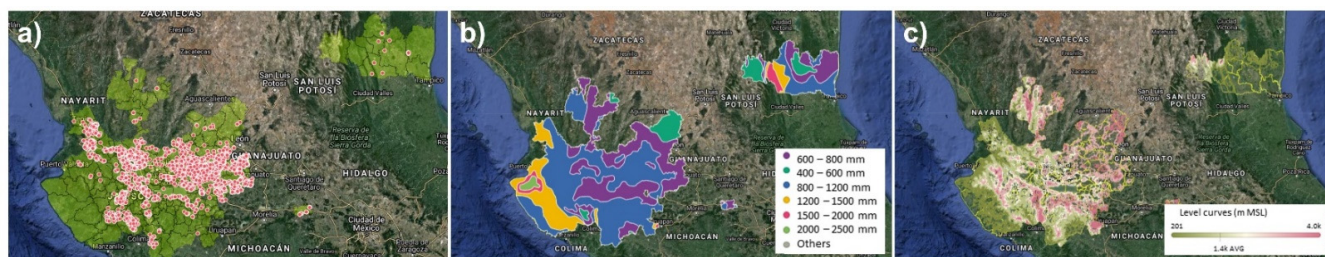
a)

ZACATECAS

Fresnillo

Zacatecas

NAYARIT

Aguascalientes

San Luis Potosí

SAN LUIS POTOSÍ

Ciudad Valles

León

GUANAJUATO

Reserva de la Biosfera Sierra Gorda

Santiago de Querétaro

HIDALGO

Morelia

Uruapan

Ciudad de México

MICHOACÁN

Colima

Manzanillo

b)

ZACATECAS

NAYARIT

SAN LUIS POTOSÍ

GUANAJUATO

HIDALGO

COLIMA

MICHOACÁN

600 – 800 mm
400 – 600 mm
800 – 1200 mm
1200 – 1500 mm
1500 – 2000 mm
2000 – 2500 mm
Others

c)

ZACATECAS

NAYARIT

SAN LUIS POTOSÍ

GUANAJUATO

HIDALGO

COLIMA

MICHOACÁN

Level curves (m MSL)

201

4.0k

1.4k AVG